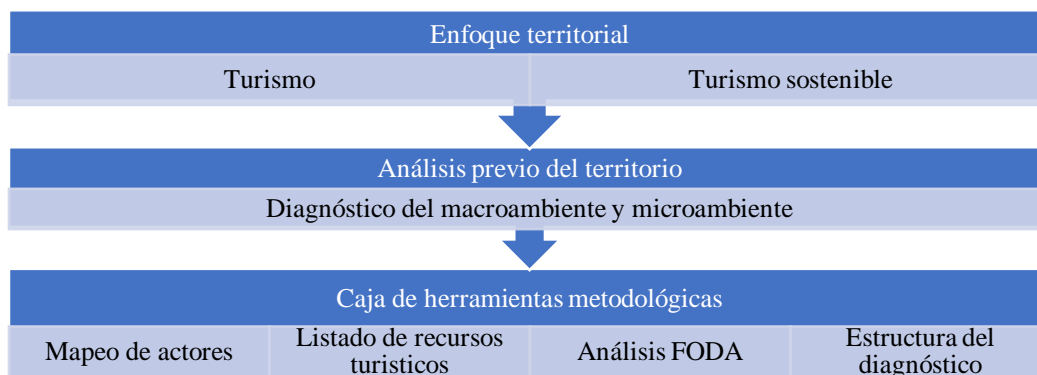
Enfoque territorial

Turismo

Turismo sostenible

Análisis previo del territorio

Diagnóstico del macroambiente y microambiente

Caja de herramientas metodológicas

Mapeo de actores

Listado de recursos turisticos

Análisis FODA

Estructura del diagnóstico